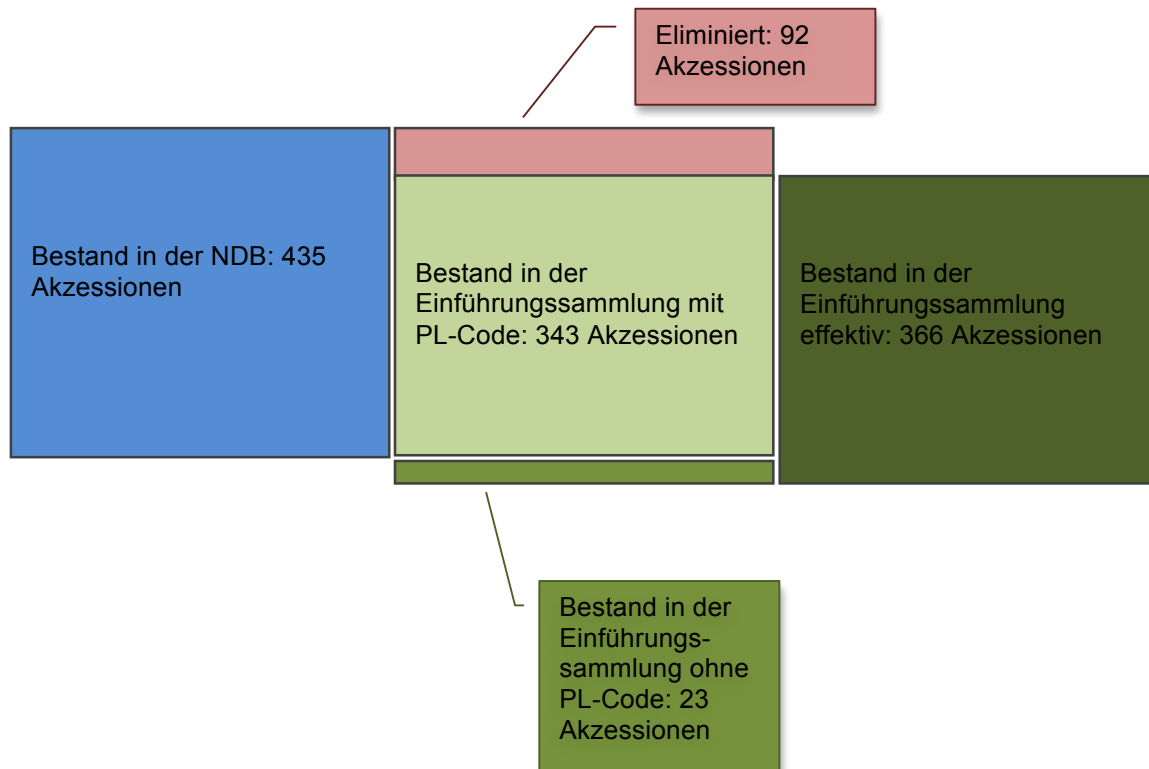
Eliminiert: 92 Akzessionen

Bestand in der NDB: 435 Akzessionen

Bestand in der Einführungssammlung mit PL-Code: 343 Akzessionen

Bestand in der Einführungssammlung effektiv: 366 Akzessionen

Bestand in der Einführungssammlung ohne PL-Code: 23 Akzessionen